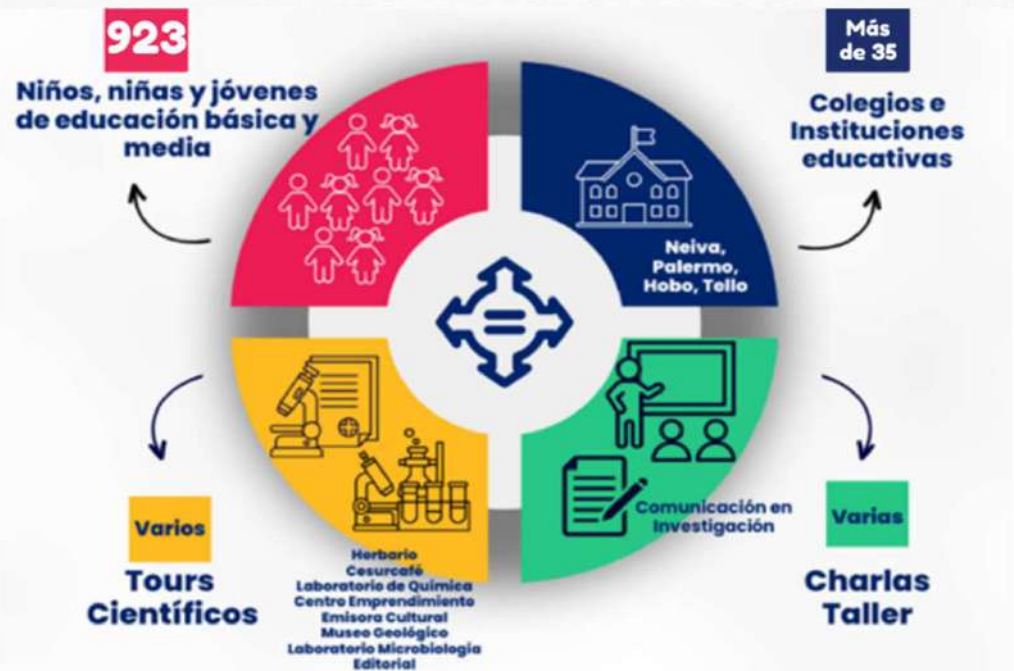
923

Niños, niñas y jóvenes de educación básica y media

Más de 35

Colegios e Instituciones educativas

Neiva, Palermo, Hobo, Tello

Varios

Tours Científicos

Herbario
Cesurcafé
Laboratorio de Química
Centro Emprendimiento
Emisora Cultural
Museo Geológico
Laboratorio Microbiología
Editorial

Comunicación en Investigación

Varias

Charlas Taller